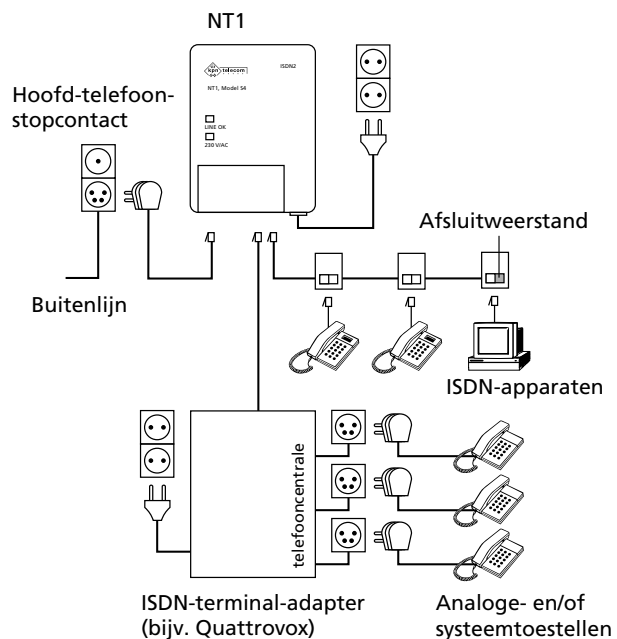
NT1

kpn telecom

ISDN2

NT1, Model S4

LINE OK

230 V/AC

Hoofd-telefoonstopcontact

Afsluitweerstand

Buitenlijn

ISDN-apparaten

telefooncentrale

ISDN-terminal-adapter (bijv. Quattrovox)

Analoge- en/of systeemtoestellen